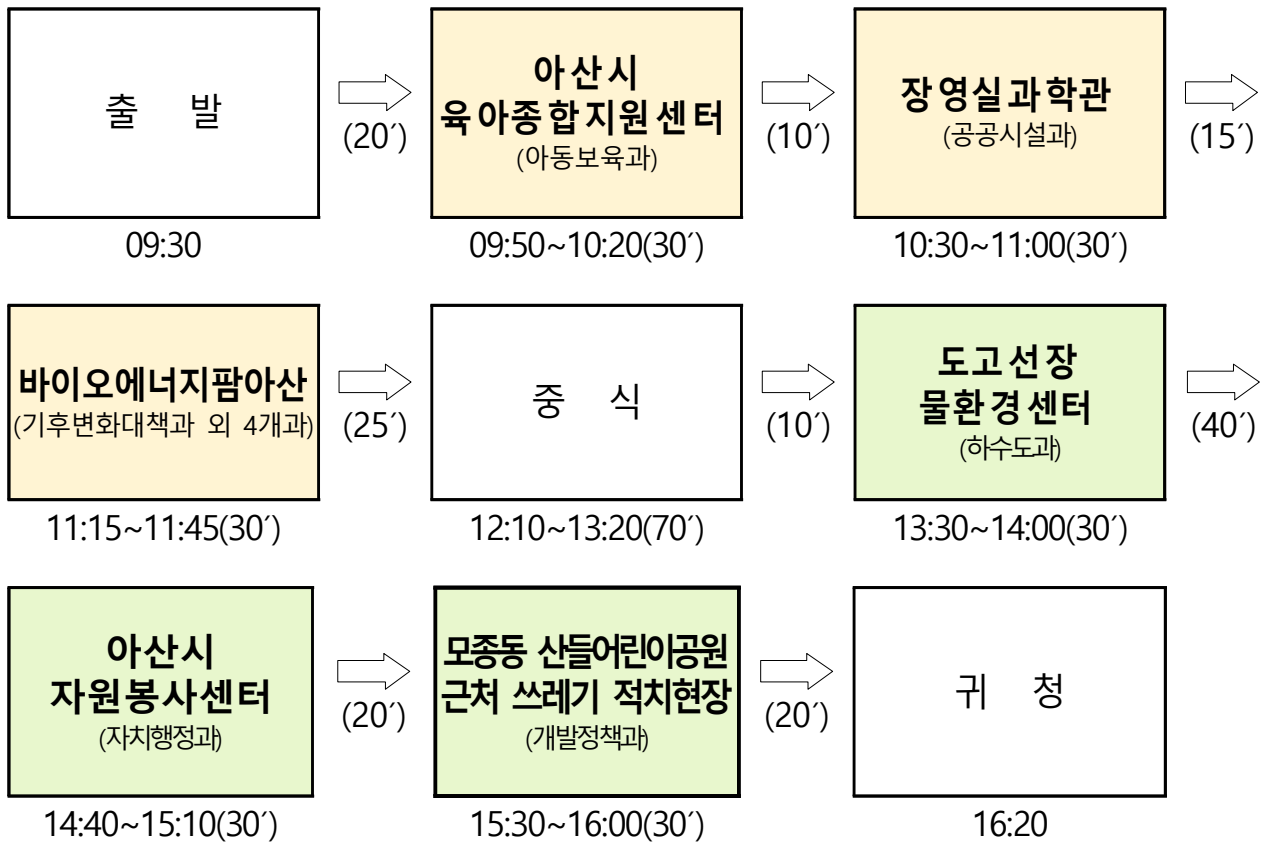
출 발

09:30

(20´)

아산시
육아종합지원센터
(아동보육과)

09:50~10:20(30´)

(10´)

장영실과학관
(공공시설과)

10:30~11:00(30´)

(15´)

바이오에너지팜아산
(기후변화대책과 외 4개과)

11:15~11:45(30´)

(25´)

중 식

12:10~13:20(70´)

(10´)

도고선장
물환경센터
(하수도과)

13:30~14:00(30´)

(40´)

아산시
자원봉사센터
(자치행정과)

14:40~15:10(30´)

(20´)

모종동 산들어린이공원
근처 쓰레기 적치현장
(개발정책과)

15:30~16:00(30´)

(20´)

귀 청

16:20